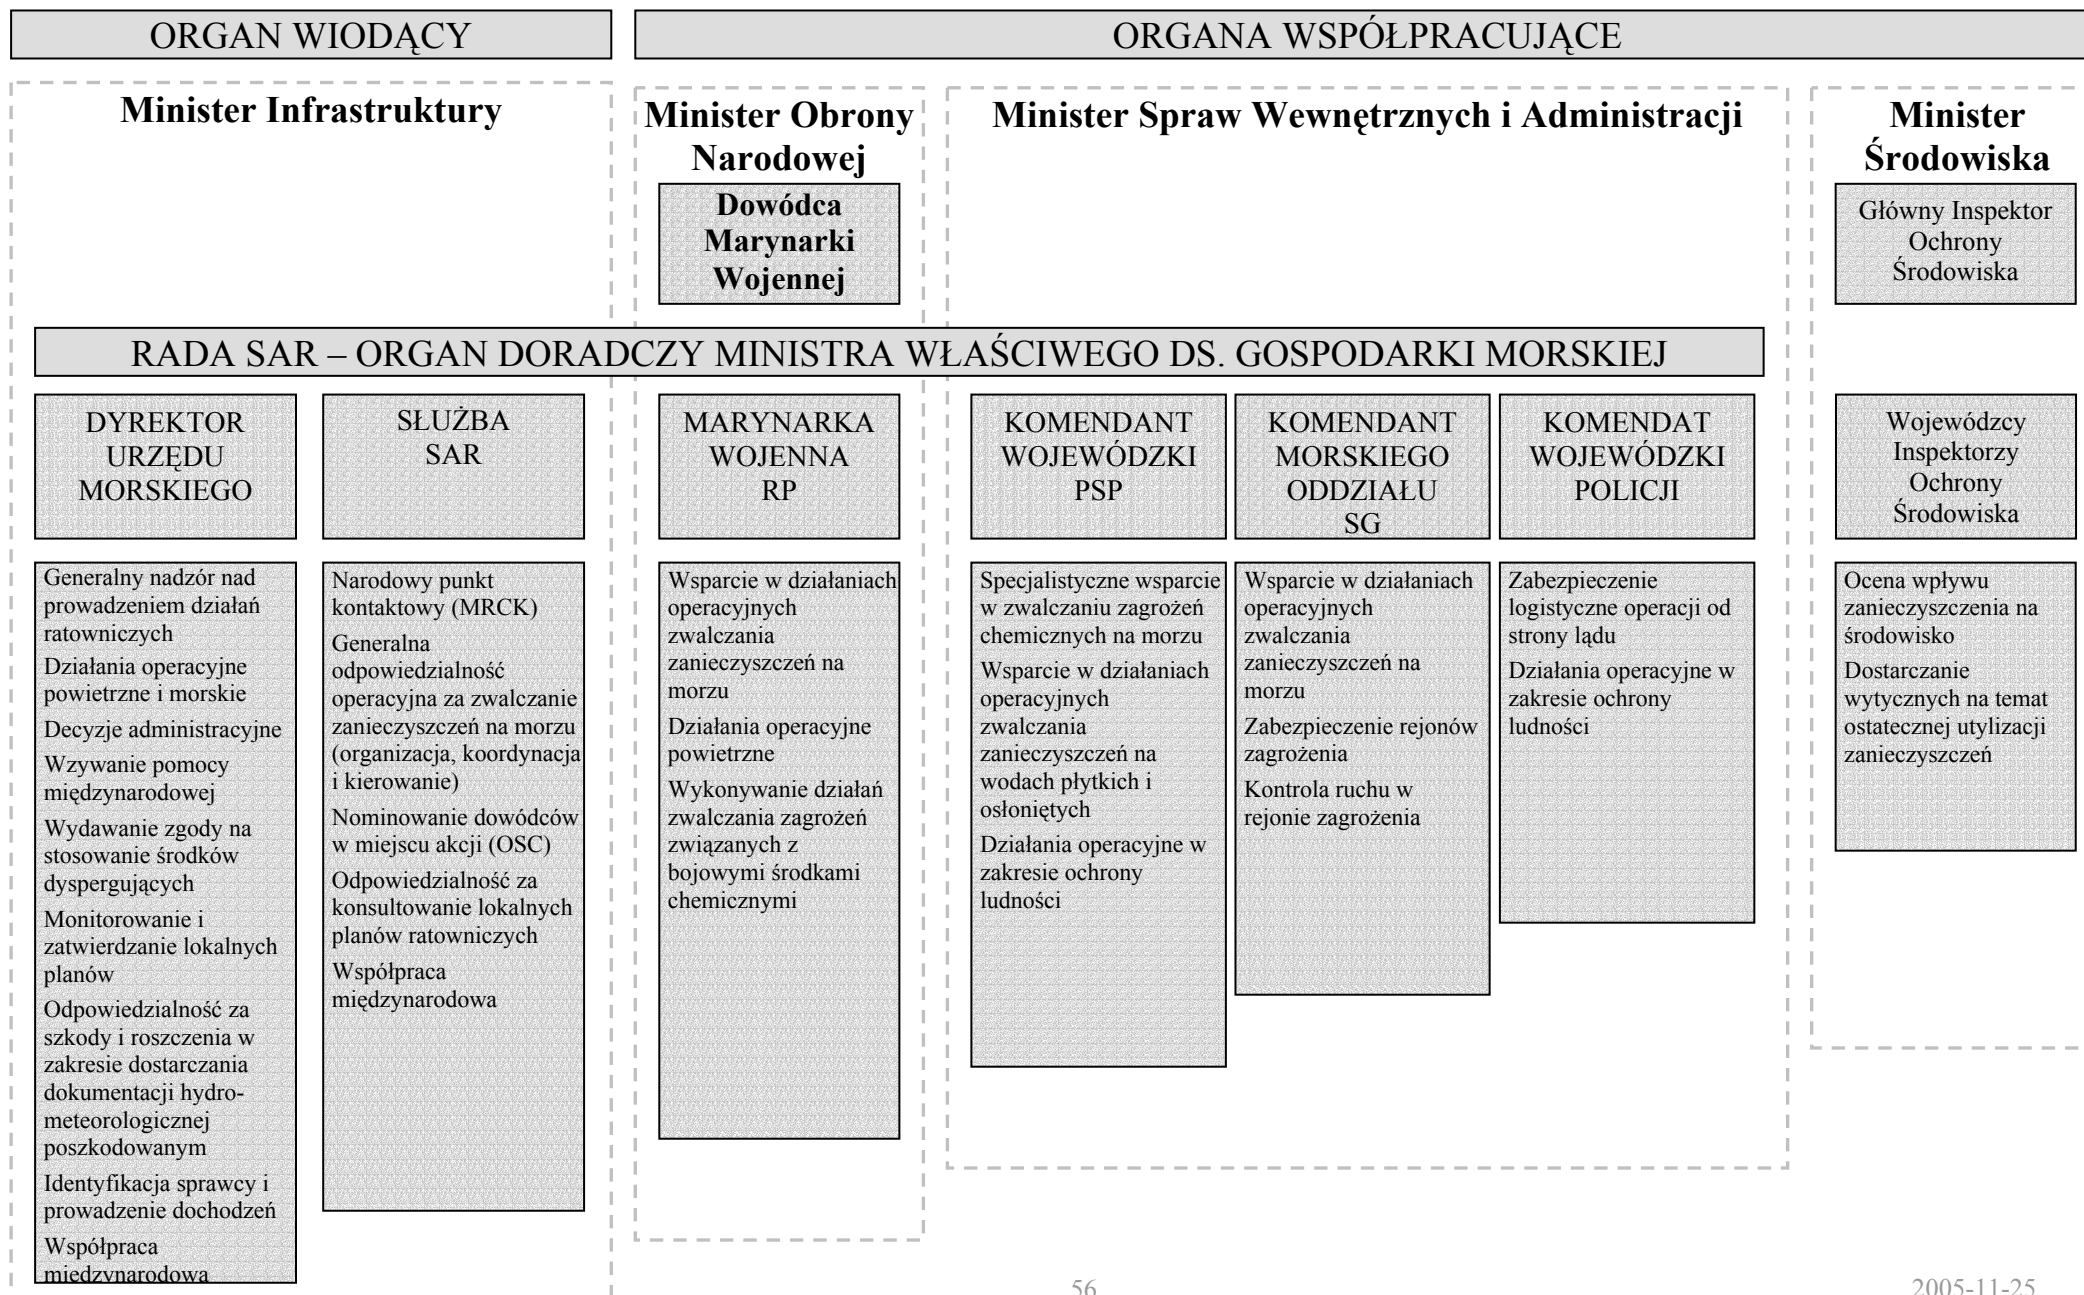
ORGAN WIODĄCY

ORGANA WSPÓŁPRACUJĄCE

Minister Infrastruktury

Minister Obrony Narodowej

Dowódca Marynarki Wojennej

Minister Spraw Wewnętrznych i Administracji

Minister Środowiska

Główny Inspektor Ochrony Środowiska

RADA SAR – ORGAN DORADCZY MINISTRA WŁAŚCIWEGO DS. GOSPODARKI MORSKIEJ

DYREKTOR URZĘDU MORSKIEGO

Generalny nadzór nad prowadzeniem działań ratowniczych

Działania operacyjne powietrzne i morskie

Decyzje administracyjne

Wzywanie pomocy międzynarodowej

Wydawanie zgody na stosowanie środków dyspergujących

Monitorowanie i zatwierdzanie lokalnych planów

Odpowiedzialność za szkody i roszczenia w zakresie dostarczania dokumentacji hydrometeorologicznej poszkodowanym

Identyfikacja sprawcy i prowadzenie dochodzeń

Współpraca międzynarodowa

SŁUŻBA SAR

Narodowy punkt kontaktowy (MRCK)

Generalna odpowiedzialność operacyjna za zwalczanie zanieczyszczeń na morzu (organizacja, koordynacja i kierowanie)

Nominowanie dowódców w miejscu akcji (OSC)

Odpowiedzialność za konsultowanie lokalnych planów ratowniczych

Współpraca międzynarodowa

MARYNARKA WOJENNA RP

Wsparcie w działaniach operacyjnych zwalczania zanieczyszczeń na morzu

Działania operacyjne powietrzne

Wykonywanie działań zwalczania zagrożeń związanych z bojowymi środkami chemicznymi

KOMENDANT WOJEWÓDZKI PSP

Specjalistyczne wsparcie w zwalczaniu zagrożeń chemicznych na morzu

Wsparcie w działaniach operacyjnych zwalczania zanieczyszczeń na wodach płytkich i osłoniętych

Działania operacyjne w zakresie ochrony ludności

KOMENDANT MORSKIEGO ODDZIAŁU SG

Wsparcie w działaniach operacyjnych zwalczania zanieczyszczeń na morzu

Zabezpieczenie rejonów zagrożenia

Kontrola ruchu w rejonie zagrożenia

KOMENDAT WOJEWÓDZKI POLICJI

Zabezpieczenie logistyczne operacji od strony lądu

Działania operacyjne w zakresie ochrony ludności

Wojewódzcy Inspektorzy Ochrony Środowiska

Ocena wpływu zanieczyszczenia na środowisko

Dostarczanie wytycznych na temat ostatecznej utylizacji zanieczyszczeń

56

2005-11-25